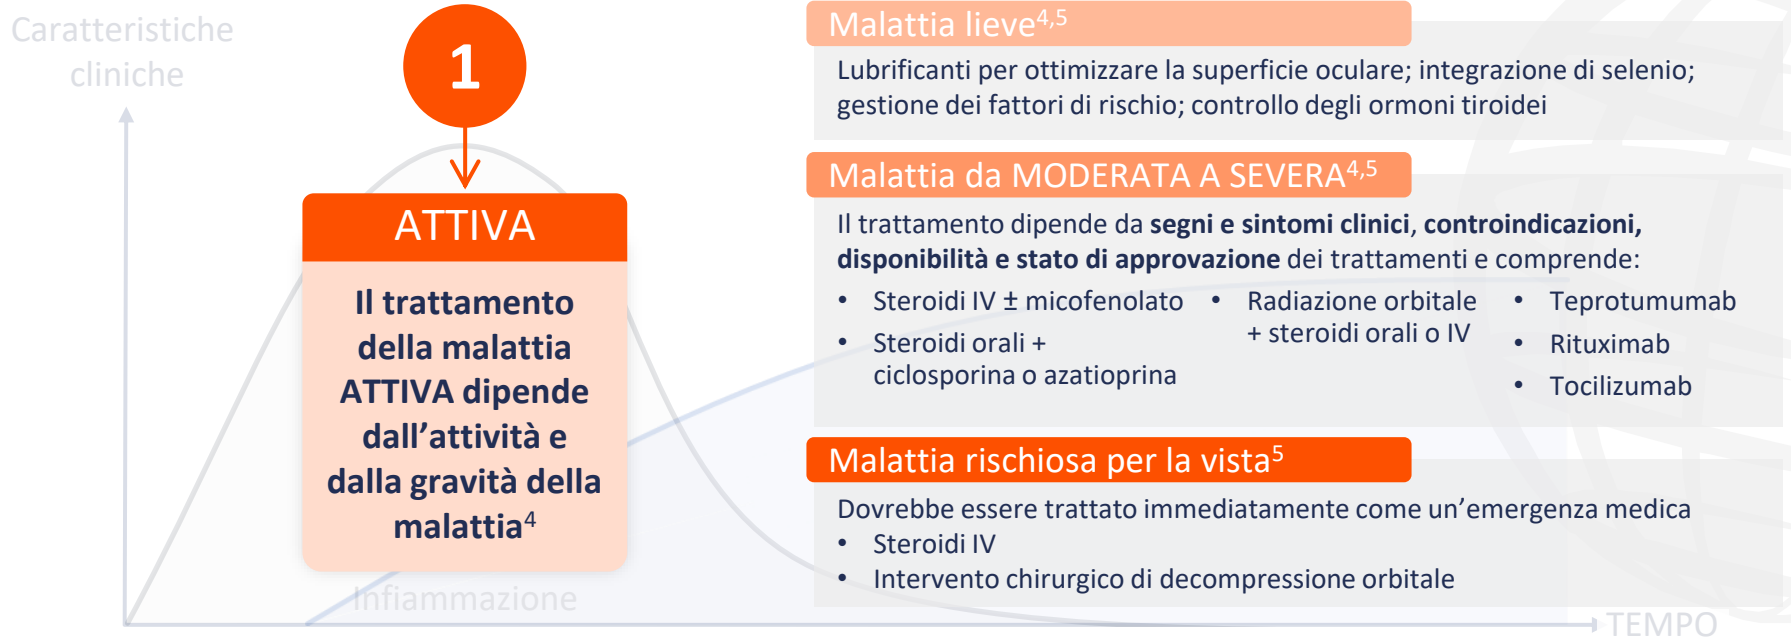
Caratteristiche cliniche

1

ATTIVA

Il trattamento della malattia ATTIVA dipende dall’attività e dalla gravità della malattia$^{4}$

Infiammazione

Malattia lieve$^{4,5}$

Lubrificanti per ottimizzare la superficie oculare; integrazione di selenio; gestione dei fattori di rischio; controllo degli ormoni tiroidei

Malattia da MODERATA A SEVERA$^{4,5}$

Il trattamento dipende da **segni e sintomi clinici**, **controindicazioni, disponibilità e stato di approvazione** dei trattamenti e comprende:

- Steroidi IV ± micofenolato
- Steroidi orali + ciclosporina o azatioprina

- Radiazione orbitale + steroidi orali o IV

- Teprotumumab
- Rituximab
- Tocilizumab

Malattia rischiosa per la vista$^{5}$

Dovrebbe essere trattato immediatamente come un’emergenza medica
- Steroidi IV
- Intervento chirurgico di decompressione orbitale

TEMPO